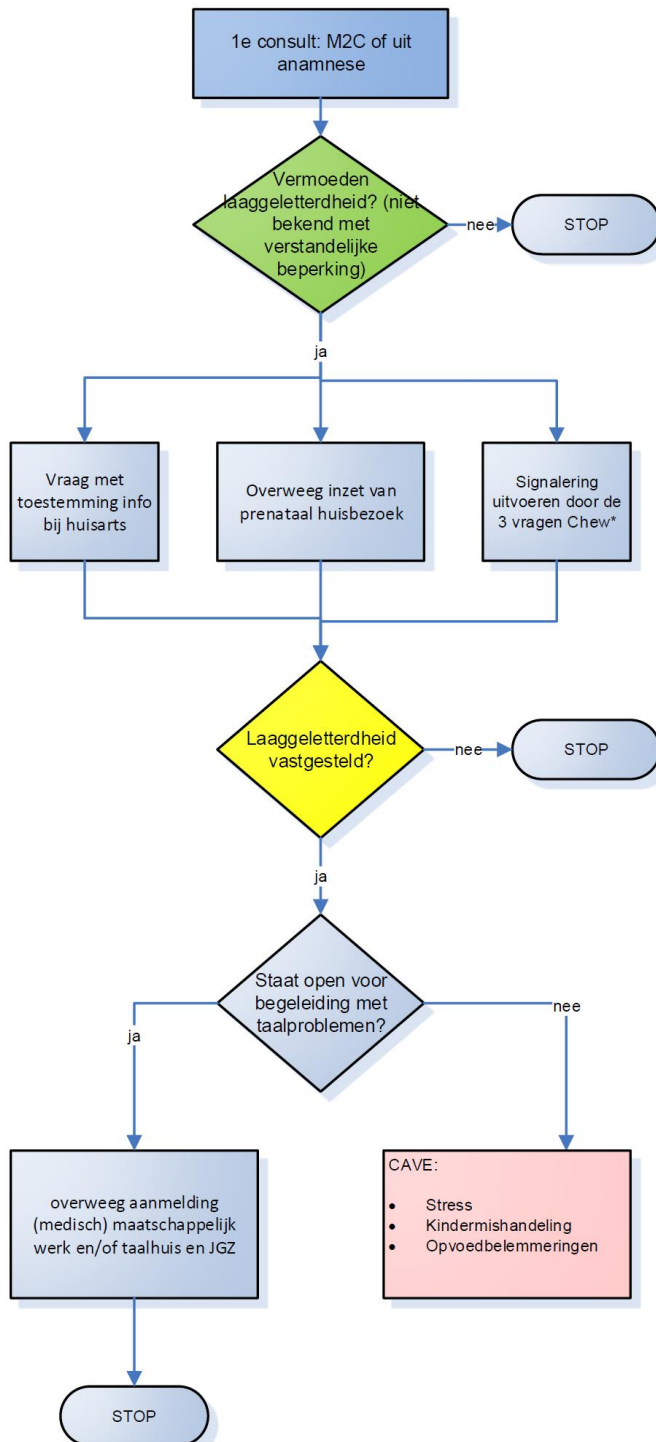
1e consult: M2C of uit anamnese

Vermoeden laaggeletterdheid? (niet bekend met verstandelijke beperking)

nee

STOP

ja

Vraag met toestemming info bij huisarts

Overweeg inzet van prenataal huisbezoek

Signalering uitvoeren door de 3 vragen Chew*

Laaggeletterdheid vastgesteld?

nee

STOP

ja

Staat open voor begeleiding met taalproblemen?

ja

nee

overweeg aanmelding (medisch) maatschappelijk werk en/of taalhuis en JGZ

CAVE:

- Stress
- Kindermishandeling
- Opvoedbelemmeringen

STOP